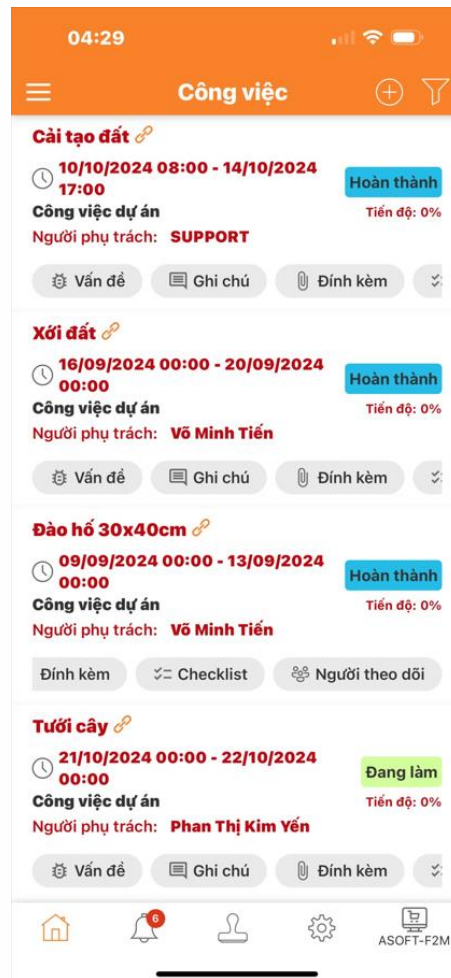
04:29

Công việc

Cải tạo đất
10/10/2024 08:00 - 14/10/2024 17:00
Hoàn thành
Công việc dự án
Tiến độ: 0%
Người phụ trách: SUPPORT
Vấn đề
Ghi chú
Đính kèm

Xới đất
16/09/2024 00:00 - 20/09/2024 00:00
Hoàn thành
Công việc dự án
Tiến độ: 0%
Người phụ trách: Võ Minh Tiến
Vấn đề
Ghi chú
Đính kèm

Đào hố 30x40cm
09/09/2024 00:00 - 13/09/2024 00:00
Hoàn thành
Công việc dự án
Tiến độ: 0%
Người phụ trách: Võ Minh Tiến
Đính kèm
Checklist
Người theo dõi

Tưới cây
21/10/2024 00:00 - 22/10/2024 00:00
Đang làm
Công việc dự án
Tiến độ: 0%
Người phụ trách: Phan Thị Kim Yến
Vấn đề
Ghi chú
Đính kèm

6
ASOFT-F2M